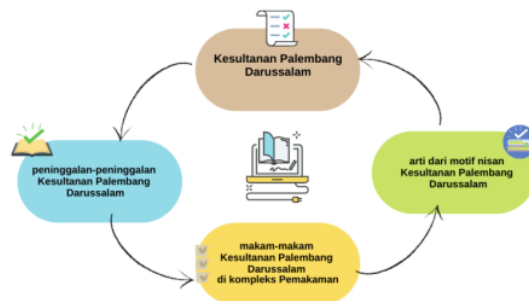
Kesultanan Palembang Darussalam

peninggalan-peninggalan Kesultanan Palembang Darussalam

arti dari motif nisan Kesultanan Palembang Darussalam

makam-makam Kesultanan Palembang Darussalam di kompleks Pemakaman